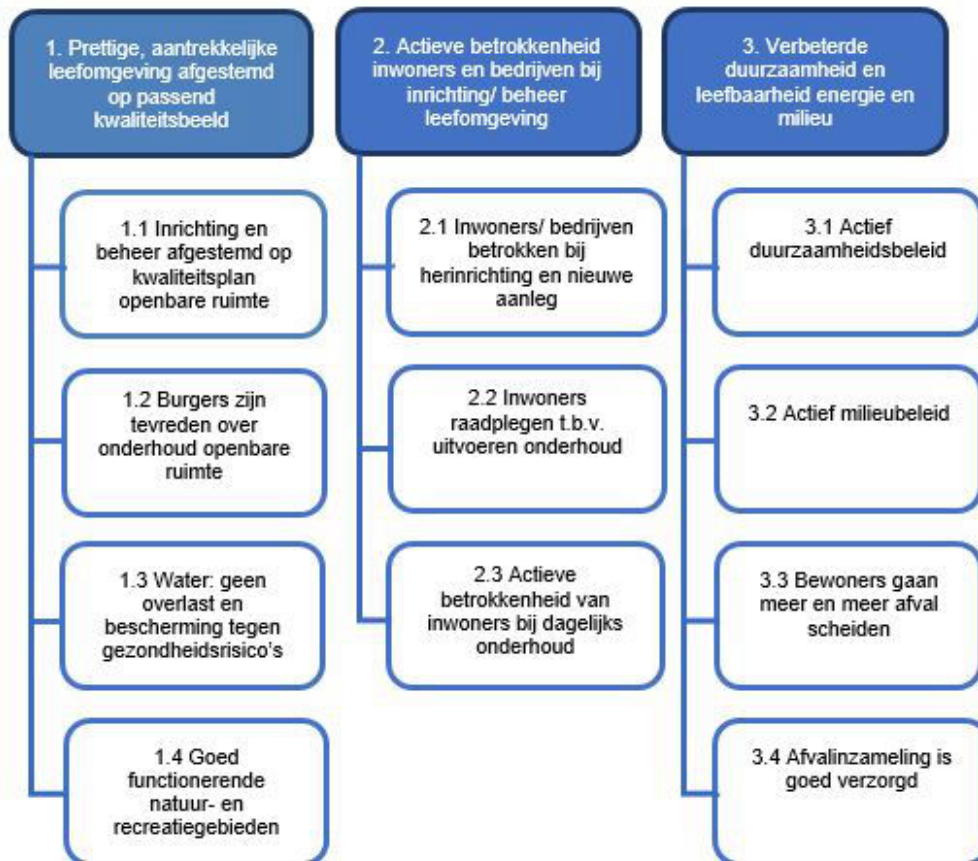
1. Prettige, aantrekkelijke leefomgeving afgestemd op passend kwaliteitsbeeld

1.1 Inrichting en beheer afgestemd op kwaliteitsplan openbare ruimte

1.2 Burgers zijn tevreden over onderhoud openbare ruimte

1.3 Water: geen overlast en bescherming tegen gezondheidsrisico's

1.4 Goed functionerende natuur- en recreatiegebieden

2. Actieve betrokkenheid inwoners en bedrijven bij inrichting/ beheer leefomgeving

2.1 Inwoners/ bedrijven betrokken bij herinrichting en nieuwe aanleg

2.2 Inwoners raadplegen t.b.v. uitvoeren onderhoud

2.3 Actieve betrokkenheid van inwoners bij dagelijks onderhoud

3. Verbeterde duurzaamheid en leefbaarheid energie en milieu

3.1 Actief duurzaamheidsbeleid

3.2 Actief milieubeleid

3.3 Bewoners gaan meer en meer afval scheiden

3.4 Afvalinzameling is goed verzorgd